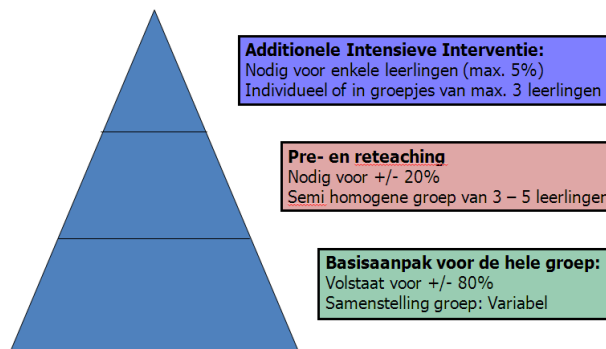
**Additionele Intensieve Interventie:**
Nodig voor enkele leerlingen (max. 5%)
Individueel of in groepjes van max. 3 leerlingen

**Pre- en reteaching**
Nodig voor +/- 20%
Semi homogene groep van 3 – 5 leerlingen

**Basisaanpak voor de hele groep:**
Volstaat voor +/- 80%
Samenstelling groep: Variabel